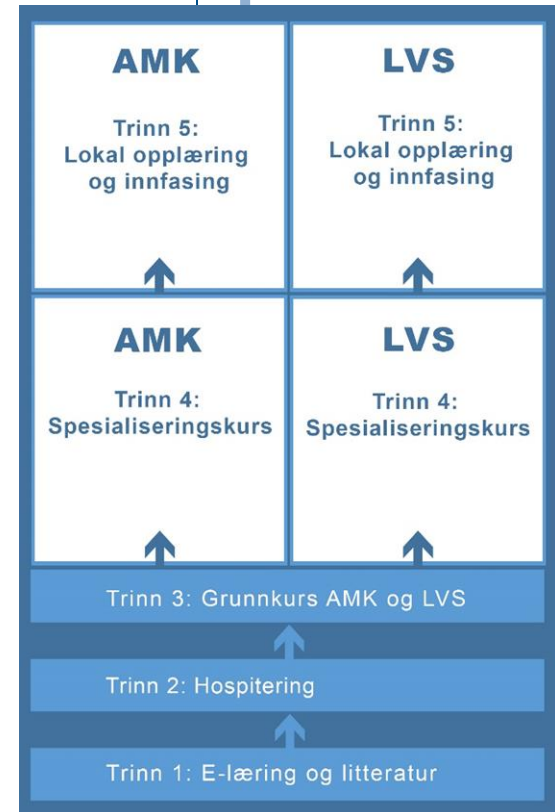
AMK

Trinn 5: Lokal opplæring og innfasing

LVS

Trinn 5: Lokal opplæring og innfasing

AMK

Trinn 4: Spesialiseringskurs

LVS

Trinn 4: Spesialiseringskurs

Trinn 3: Grunnkurs AMK og LVS

Trinn 2: Hospitering

Trinn 1: E-læring og litteratur